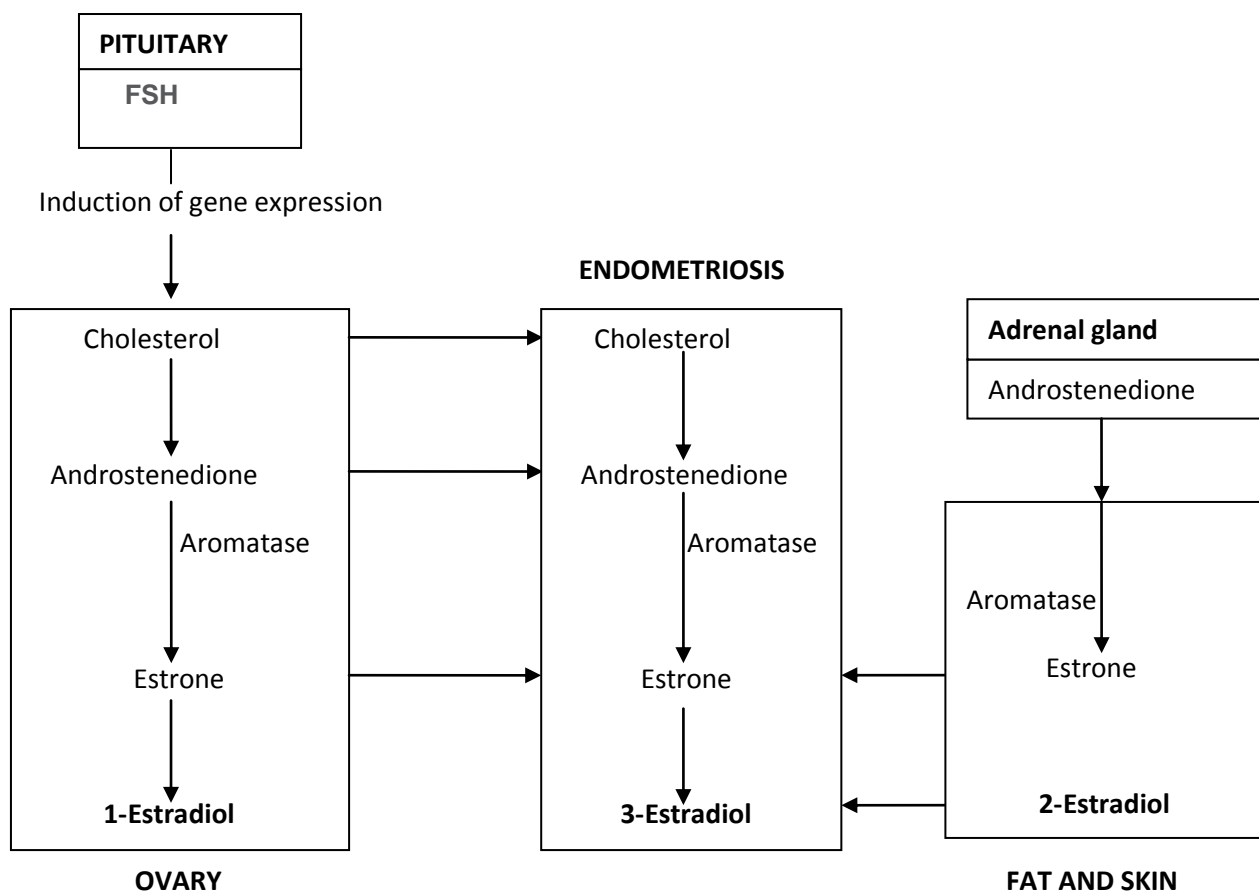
PITUITARY
FSH

Induction of gene expression

ENDOMETRIOSIS

Cholesterol
Androstenedione
Aromatase
Estrone
1-Estradiol

OVARY

Cholesterol
Androstenedione
Aromatase
Estrone
3-Estradiol

Adrenal gland
Androstenedione

Aromatase
Estrone
2-Estradiol

FAT AND SKIN